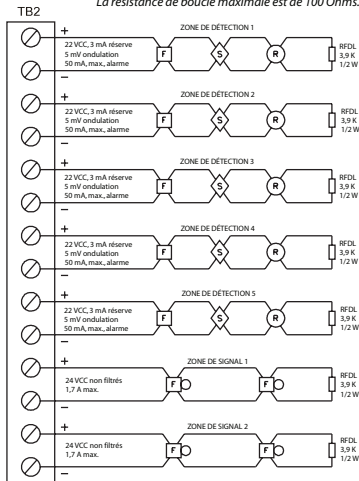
La résistance de boucle maximale est de 100 Ohms.

TB2

+
22 VCC, 3 mA réserve
5 mV ondulation
50 mA, max., alarme
−
ZONE DE DÉTECTION 1
F
S
R
RFDL
3,9 K
1/2 W

+
22 VCC, 3 mA réserve
5 mV ondulation
50 mA, max., alarme
−
ZONE DE DÉTECTION 2
F
S
R
RFDL
3,9 K
1/2 W

+
22 VCC, 3 mA réserve
5 mV ondulation
50 mA, max., alarme
−
ZONE DE DÉTECTION 3
F
S
R
RFDL
3,9 K
1/2 W

+
22 VCC, 3 mA réserve
5 mV ondulation
50 mA, max., alarme
−
ZONE DE DÉTECTION 4
F
S
R
RFDL
3,9 K
1/2 W

+
22 VCC, 3 mA réserve
5 mV ondulation
50 mA, max., alarme
−
ZONE DE DÉTECTION 5
F
S
R
RFDL
3,9 K
1/2 W

+
24 VCC non filtrés
1,7 A max.
−
ZONE DE SIGNAL 1
F
F
RFDL
3,9 K
1/2 W

+
24 VCC non filtrés
1,7 A max.
−
ZONE DE SIGNAL 2
F
F
RFDL
3,9 K
1/2 W